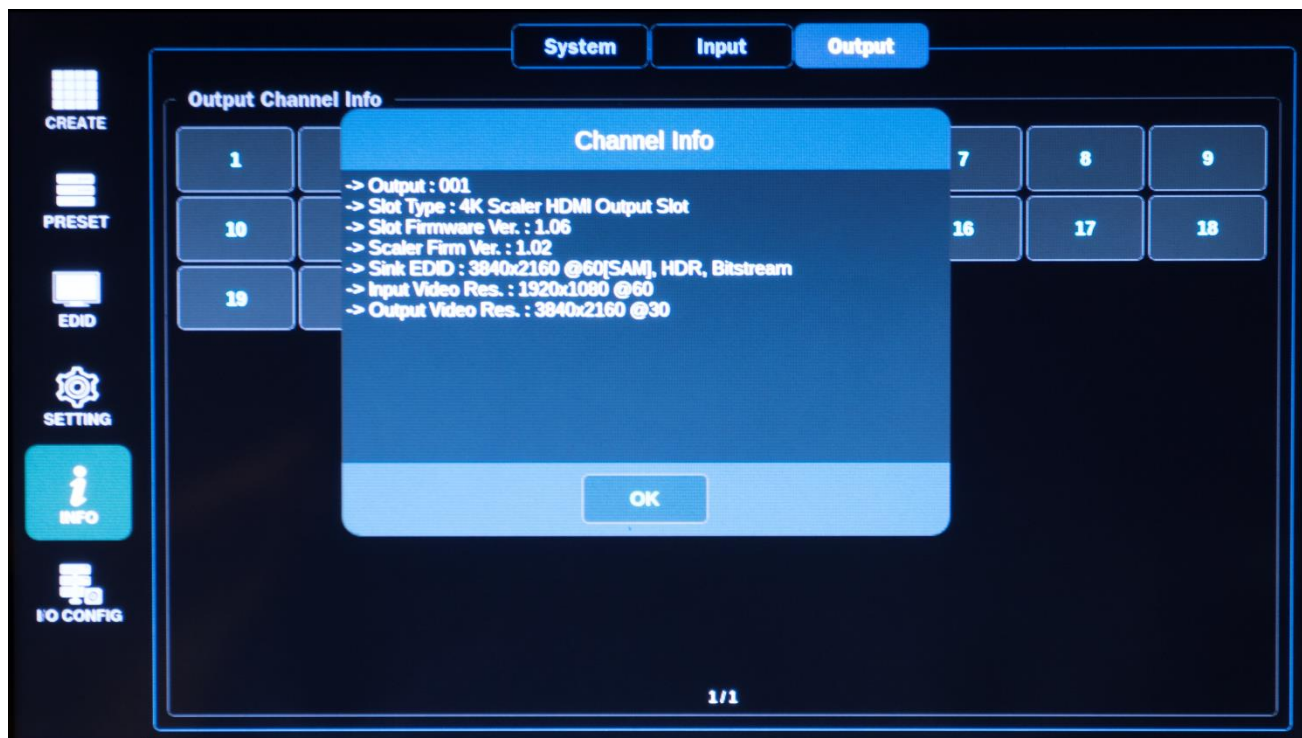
System
Input
Output

CREATE
PRESET
EDID
SETTING
INFO
I/O CONFIG

Output Channel Info

1
7
8
9
10
16
17
18
19

Channel Info
-> Output : 001
-> Slot Type : 4K Scaler HDMI Output Slot
-> Slot Firmware Ver. : 1.06
-> Scaler Firm Ver. : 1.02
-> Sink EDID : 3840x2160 @60[SAM], HDR, Bitstream
-> Input Video Res. : 1920x1080 @60
-> Output Video Res. : 3840x2160 @30

OK

1/1